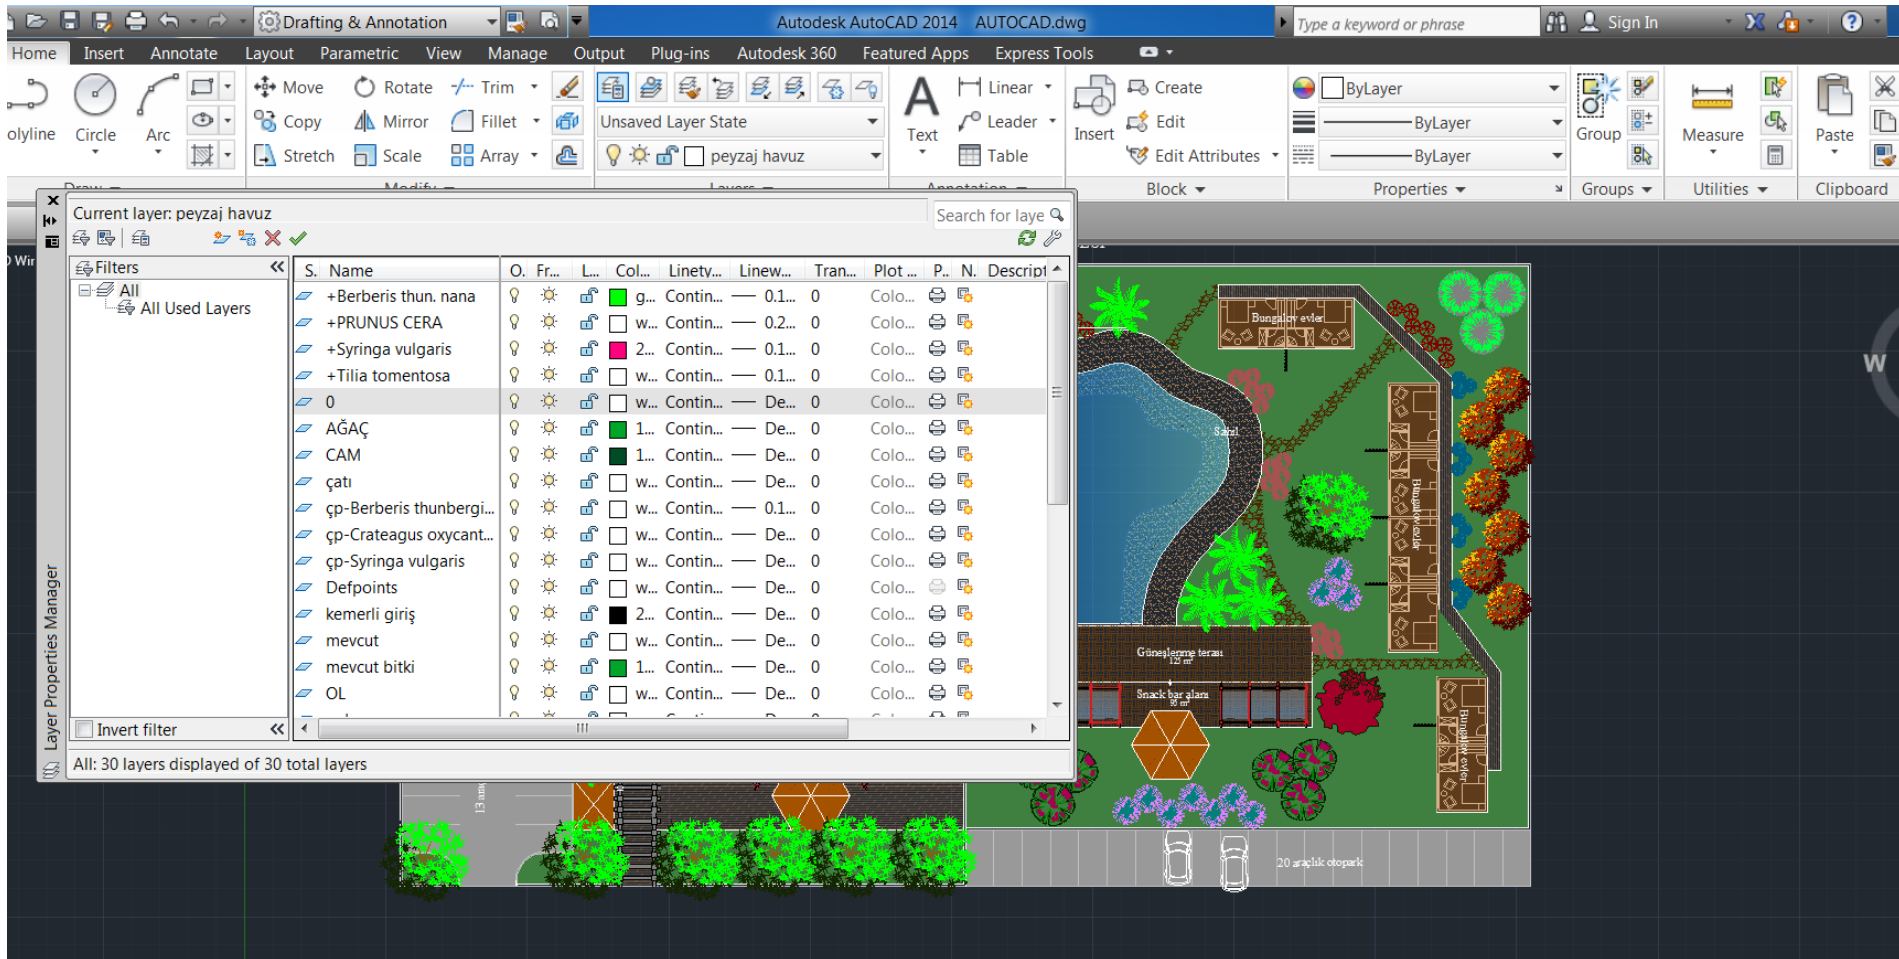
Drafting & Annotation
Autodesk AutoCAD 2014 AUTOCAD.dwg
Type a keyword or phrase
Sign In
Home Insert Annotate Layout Parametric View Manage Output Plug-ins Autodesk 360 Featured Apps Express Tools
olyline Circle Arc
Move Rotate Trim
Copy Mirror Fillet
Stretch Scale Array
Unsaved Layer State
peyzaj havuz
Text
Linear
Leader
Table
Insert
Create
Edit
Edit Attributes
Block
ByLayer
ByLayer
ByLayer
Properties
Group
Groups
Measure
Utilities
Paste
Clipboard
Current layer: peyzaj havuz
Search for laye
Filters
All
All Used Layers
Invert filter
| S. | Name | O. | Fr... | L... | Col... | Linety... | Linew... | Tran... | Plot ... | P.. | N. | Descript |
|---|---|---|---|---|---|---|---|---|---|---|---|---|
| | +Berberis thun. nana | | | | g... | Contin... | 0.1... | 0 | Colo... | | | |
| | +PRUNUS CERA | | | | w... | Contin... | 0.2... | 0 | Colo... | | | |
| | +Syringa vulgaris | | | | 2... | Contin... | 0.1... | 0 | Colo... | | | |
| | +Tilia tomentosa | | | | w... | Contin... | 0.1... | 0 | Colo... | | | |
| | 0 | | | | w... | Contin... | De... | 0 | Colo... | | | |
| | AĞAÇ | | | | 1... | Contin... | De... | 0 | Colo... | | | |
| | CAM | | | | 1... | Contin... | De... | 0 | Colo... | | | |
| | çatı | | | | w... | Contin... | De... | 0 | Colo... | | | |
| | çp-Berberis thunbergi... | | | | w... | Contin... | 0.1... | 0 | Colo... | | | |
| | çp-Crateagus oxycant... | | | | w... | Contin... | De... | 0 | Colo... | | | |
| | çp-Syringa vulgaris | | | | w... | Contin... | De... | 0 | Colo... | | | |
| | Defpoints | | | | w... | Contin... | De... | 0 | Colo... | | | |
| | kemerli giriş | | | | 2... | Contin... | De... | 0 | Colo... | | | |
| | mevcut | | | | w... | Contin... | De... | 0 | Colo... | | | |
| | mevcut bitki | | | | 1... | Contin... | De... | 0 | Colo... | | | |
| | OL | | | | w... | Contin... | De... | 0 | Colo... | | | |
All: 30 layers displayed of 30 total layers
Layer Properties Manager
Bungalov evler
Sahil
Bungalov evler
Güneşlenme terası
Snack bar alanı
Bungalov evler
20 araçlık otopark
W